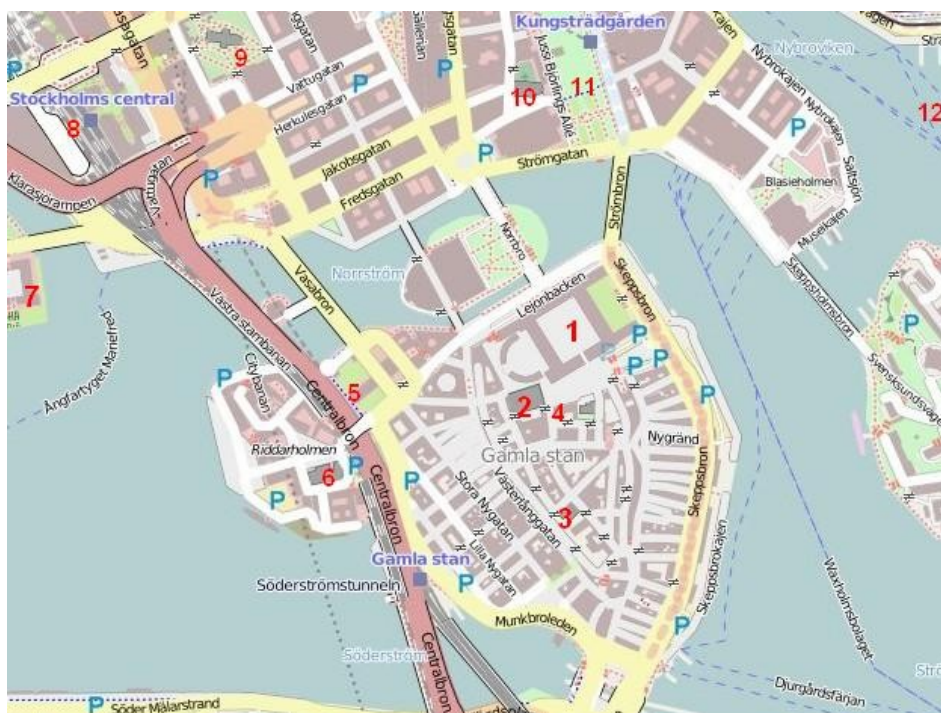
Kungsträdgården
Vasagatan
Vattugatan
Stockholms central
Herkulesgatan
Jakobsgatan
Fredsgatan
Strömgatan
Jussi Björlings Allé
Nybroviken
Nybrokajen
Saltsjön
Blasieholmen
Museikajen
Klarasjörampen
Vasabron
Norrström
Norrbro
Strömbron
Skeppsholmsbron
Lejonbacken
Skeppsbron
Västra stambanan
Citybanan
Centralbron
Ångfartyget Mariefred
Riddarholmen
Gamla stan
Nygrånd
Stora Nygatan
Västerlånggatan
Lilla Nygatan
Skeppsbrokajen
Svensksundsvägen
Söderströmstunneln
Munkbroleden
Söderström
Waxholmsbolaget
Djurgårdsfärjan
Söder Mälarstrand
Gamla stan
1
2
3
4
5
6
7
8
9
10
11
12
P